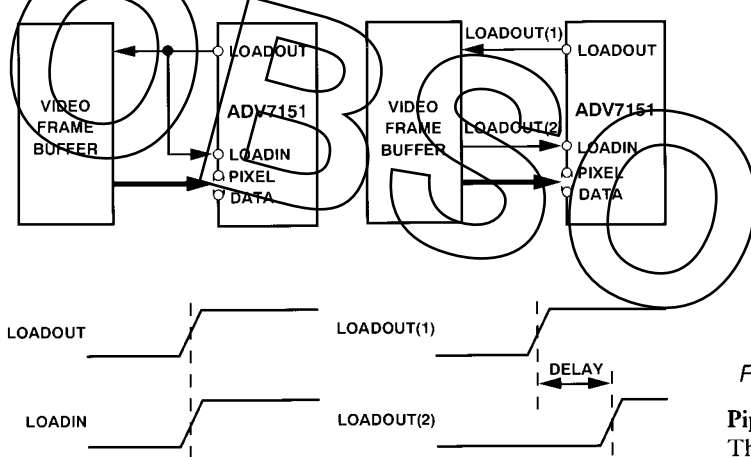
VIDEO FRAME BUFFER

LOADOUT

ADV7151

LOADIN

PIXEL DATA

VIDEO FRAME BUFFER

LOADOUT(1)

LOADOUT(2)

LOADOUT

ADV7151

LOADIN

PIXEL DATA

OBSO

LOADOUT

LOADIN

LOADOUT(1)

DELAY

LOADOUT(2)

F

Pi

Th